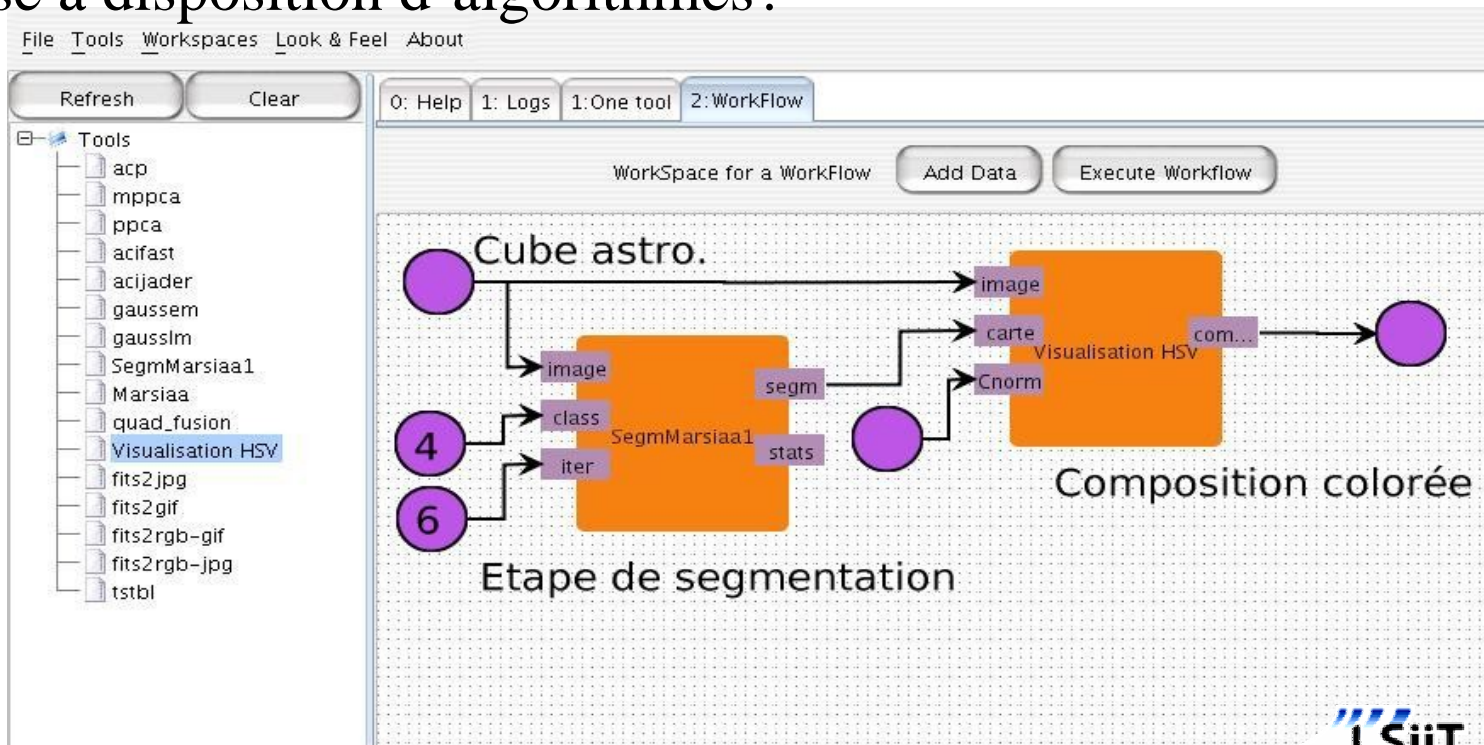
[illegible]se à disposition d'algorithmes :

File Tools Workspaces Look & Feel About

Refresh Clear

Tools
acp
mppca
ppca
acifast
acijader
gaussem
gausslm
SegmMarsiaa1
Marsiaa
quad_fusion
Visualisation HSV
fits2jpg
fits2gif
fits2rgb-gif
fits2rgb-jpg
tstbl

0: Help 1: Logs 1:One tool 2:WorkFlow

WorkSpace for a WorkFlow Add Data Execute Workflow

Cube astro.

image
class
iter
SegmMarsiaa1
segm
stats

4
6

Etape de segmentation

image
carte
Cnorm
Visualisation HSV
com...

Composition colorée

LSiiT